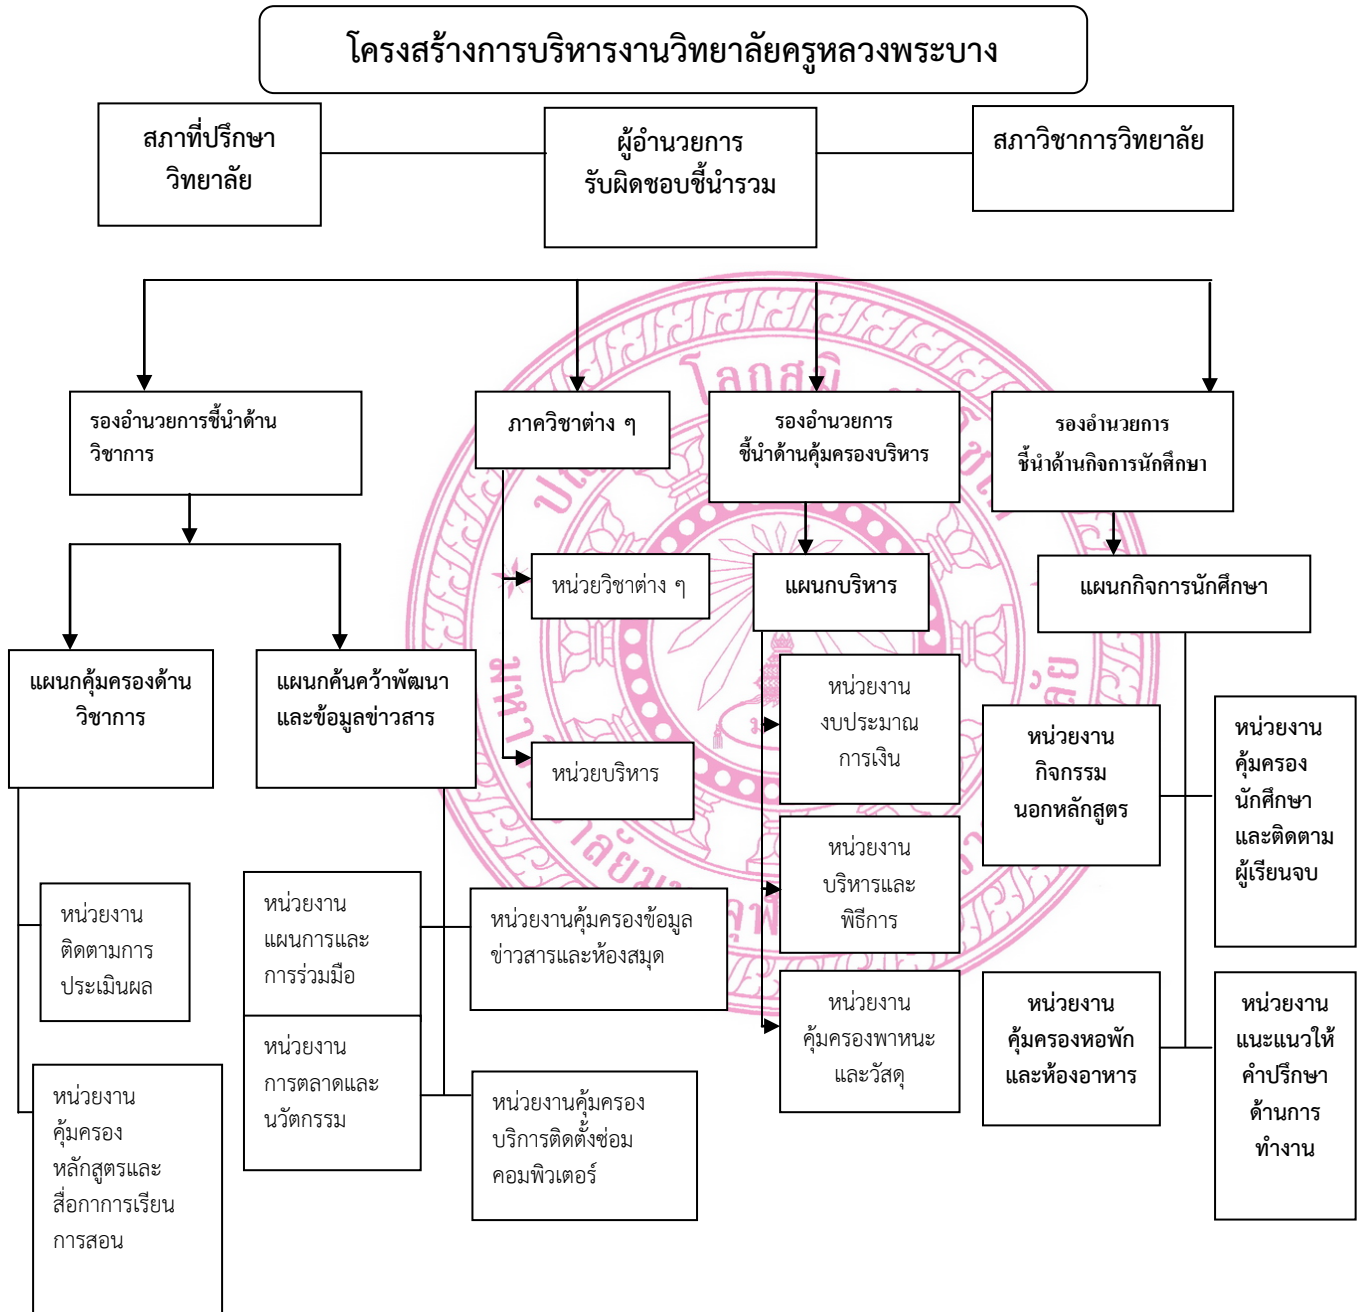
โครงสร้างการบริหารงานวิทยาลัยครูหลวงพระบาง

สภาที่ปรึกษาวิทยาลัย

ผู้อำนวยการ รับผิดชอบชี้นำรวม

สภาวิชาการวิทยาลัย

รองอำนวยการชี้นำด้านวิชาการ

ภาควิชาต่าง ๆ

รองอำนวยการ ชี้นำด้านคุ้มครองบริหาร

รองอำนวยการ ชี้นำด้านกิจการนักศึกษา

หน่วยวิชาต่าง ๆ

แผนกบริหาร

แผนกกิจการนักศึกษา

แผนกคุ้มครองด้านวิชาการ

แผนกค้นคว้าพัฒนาและข้อมูลข่าวสาร

หน่วยงานงบประมาณการเงิน

หน่วยบริหาร

หน่วยงานกิจกรรมนอกหลักสูตร

หน่วยงานคุ้มครองนักศึกษาและติดตามผู้เรียนจบ

หน่วยงานบริหารและพิธีการ

หน่วยงานติดตามการประเมินผล

หน่วยงานแผนการและการร่วมมือ

หน่วยงานคุ้มครองข้อมูลข่าวสารและห้องสมุด

หน่วยงานคุ้มครองพาหนะและวัสดุ

หน่วยงานคุ้มครองหอพักและห้องอาหาร

หน่วยงานแนะแนวให้คำปรึกษาด้านการทำงาน

หน่วยงานการตลาดและนวัตกรรม

หน่วยงานคุ้มครองบริการติดตั้งซ่อมคอมพิวเตอร์

หน่วยงานคุ้มครองหลักสูตรและสื่อการเรียนการสอน